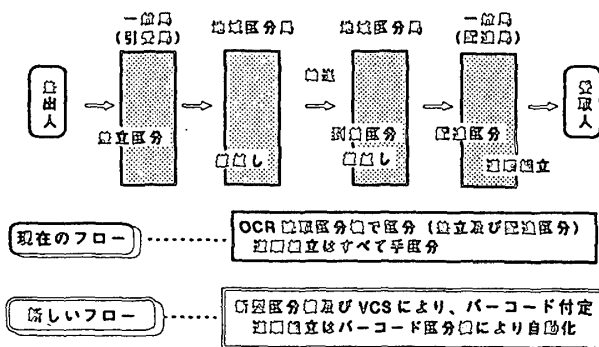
一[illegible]局 ([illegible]局)

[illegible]区分局

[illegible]区分局

一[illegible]局 ([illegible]局)

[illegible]出人

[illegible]立区分

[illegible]し

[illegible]

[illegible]区分

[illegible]し

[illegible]区分

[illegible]立

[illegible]取人

現在のフロー

OCR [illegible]区分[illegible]で区分 ([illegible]立及び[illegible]区分)
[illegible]立はすべて手区分

新しいフロー

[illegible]区分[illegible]及び VCS により、バーコード付定
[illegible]立はバーコード区分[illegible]により自動化